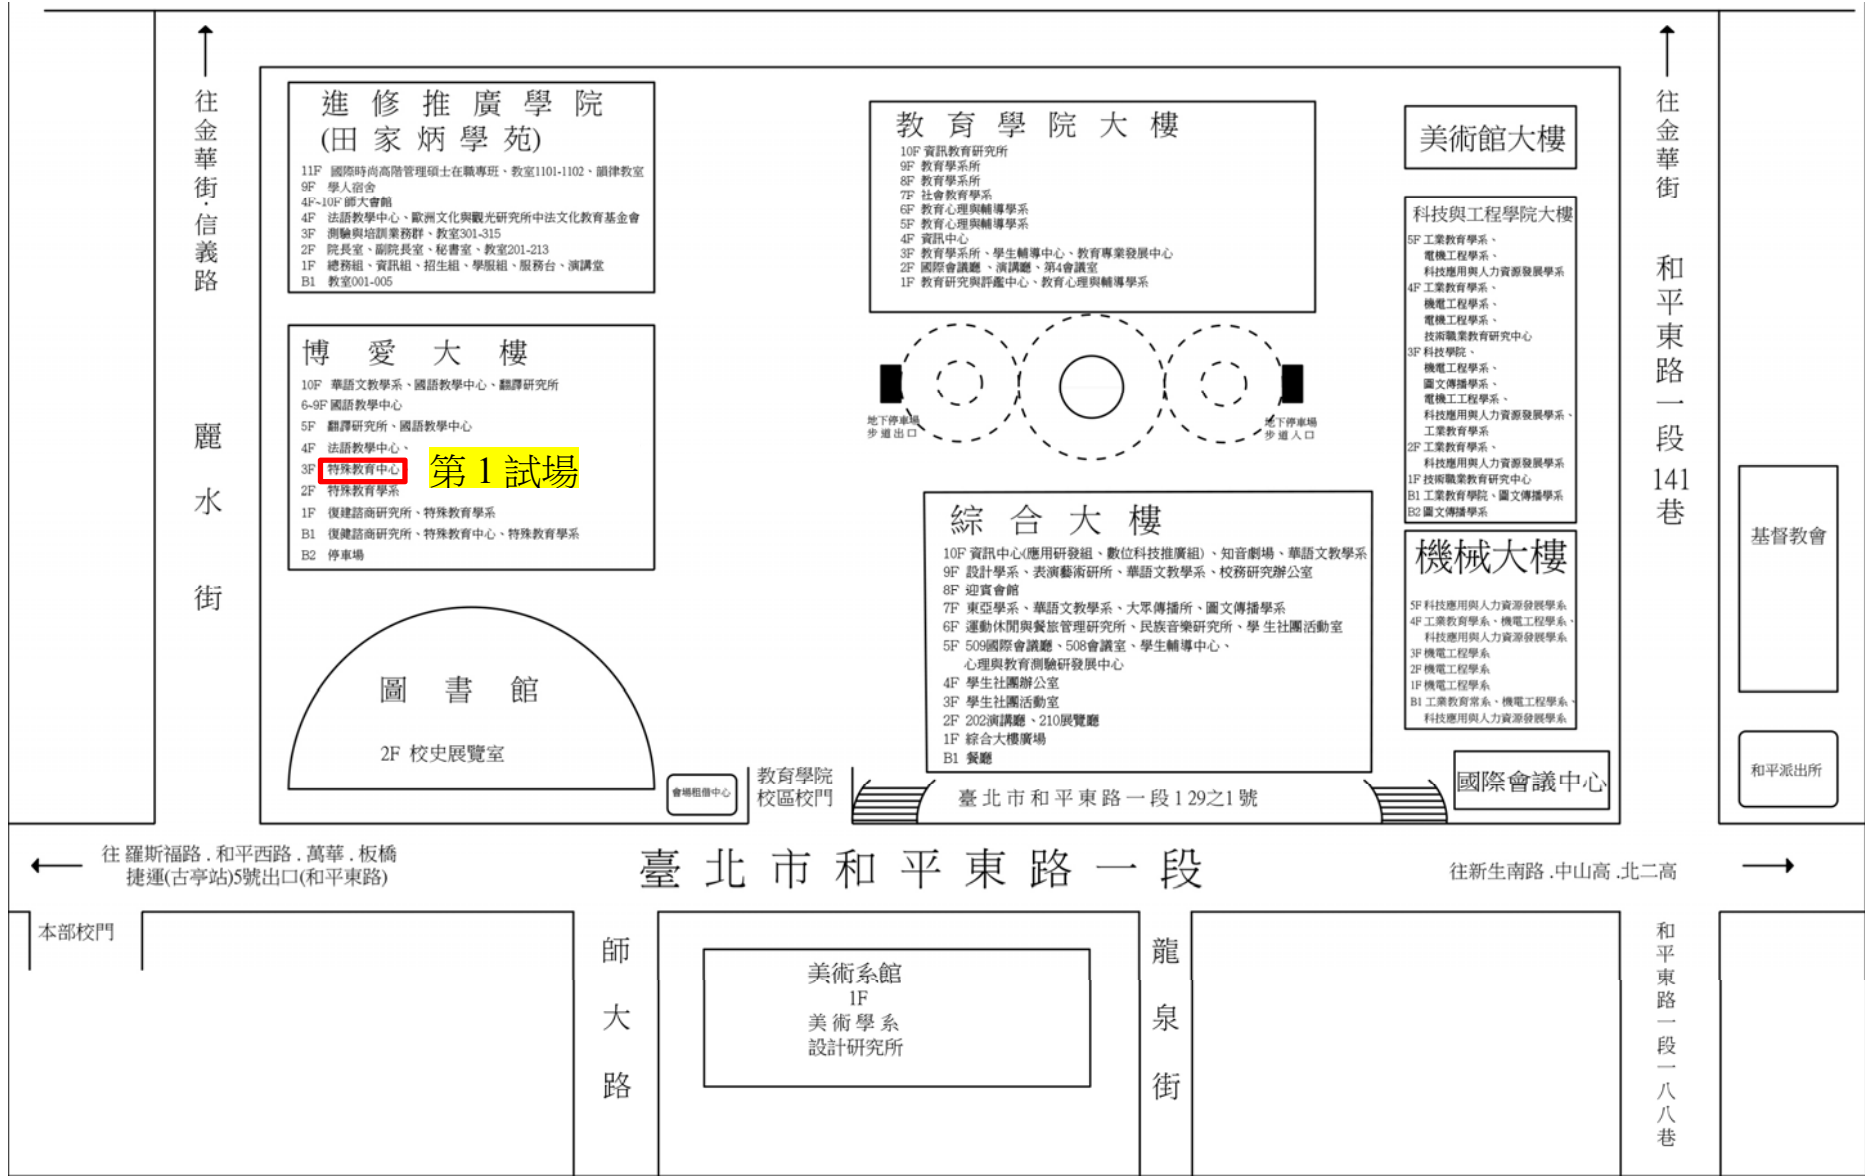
往金華街.信義路

進修推廣學院
(田家炳學苑)
11F 國際時尚高階管理碩士在職專班、教室1101-1102、韻律教室
9F 學人宿舍
4F~10F 師大會館
4F 法語教學中心、歐洲文化與觀光研究所中法文化教育基金會
3F 測驗與培訓業務群、教室301-315
2F 院長室、副院長室、秘書室、教室201-213
1F 總務組、資訊組、招生組、學服組、服務台、演講堂
B1 教室001-005

教育學院大樓
10F 資訊教育研究所
9F 教育學系所
8F 教育學系所
7F 社會教育學系
6F 教育心理與輔導學系
5F 教育心理與輔導學系
4F 資訊中心
3F 教育學系所、學生輔導中心、教育專業發展中心
2F 國際會議廳、演講廳、第4會議室
1F 教育研究與評鑑中心、教育心理與輔導學系

美術館大樓

科技與工程學院大樓
5F 工業教育學系、電機工程學系、科技應用與人力資源發展學系
4F 工業教育學系、機電工程學系、電機工程學系、技術職業教育研究中心
3F 科技學院、機電工程學系、圖文傳播學系、電機工程學系、科技應用與人力資源發展學系、工業教育學系
2F 工業教育學系、科技應用與人力資源發展學系
1F 技術職業教育研究中心
B1 工業教育學系、圖文傳播學系
B2 圖文傳播學系

往金華街

和平東路一段141巷

博愛大樓
10F 華語文教學系、國語教學中心、翻譯研究所
6-9F 國語教學中心
5F 翻譯研究所、國語教學中心
4F 法語教學中心、
3F 特殊教育中心
2F 特殊教育學系
1F 復健諮商研究所、特殊教育學系
B1 復健諮商研究組、特殊教育中心、特殊教育學系
B2 停車場

第 1 試場

麗水街

地下停車場步道出口
地下停車場步道入口

綜合大樓
10F 資訊中心(應用研發組、數位科技推廣組)、知音劇場、華語文教學系
9F 設計學系、表演藝術研所、華語文教學系、校務研究辦公室
8F 迎賓會館
7F 東亞學系、華語文教學系、大眾傳播所、圖文傳播學系
6F 運動休閒與餐旅管理研究所、民族音樂研究所、學生社團活動室
5F 509國際會議廳、508會議室、學生輔導中心、心理與教育測驗研發展中心
4F 學生社團辦公室
3F 學生社團活動室
2F 202演講廳、210展覽廳
1F 綜合大樓廣場
B1 餐廳

機械大樓
5F 科技應用與人力資源發展學系
4F 工業教育學系、機電工程學系、科技應用與人力資源發展學系
3F 機電工程學系
2F 機電工程學系
1F 機電工程學系
B1 工業教育學系、機電工程學系、科技應用與人力資源發展學系

基督教會

和平派出所

圖書館
2F 校史展覽室

會場租借中心

教育學院校區校門

臺北市和平東路一段129之1號

國際會議中心

往 羅斯福路.和平西路.萬華.板橋
捷運(古亭站)5號出口(和平東路)

臺北市和平東路一段

往新生南路.中山高.北二高

本部校門

師大路

美術系館
1F
美術學系
設計研究所

龍泉街

和平東路一段一八八巷